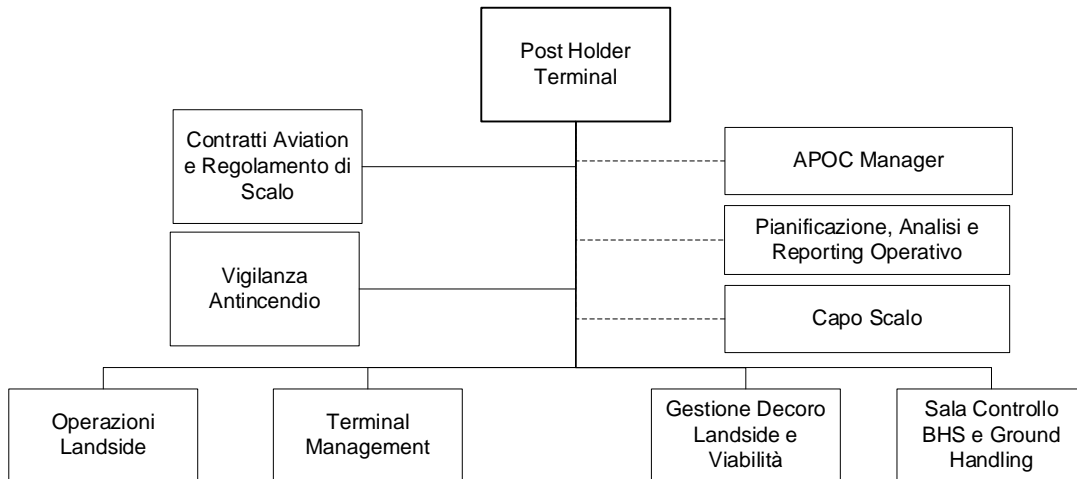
Post Holder Terminal

Contratti Aviation e Regolamento di Scalo

APOC Manager

Pianificazione, Analisi e Reporting Operativo

Vigilanza Antincendio

Capo Scalo

Operazioni Landside

Terminal Management

Gestione Decoro Landside e Viabilità

Sala Controllo BHS e Ground Handling